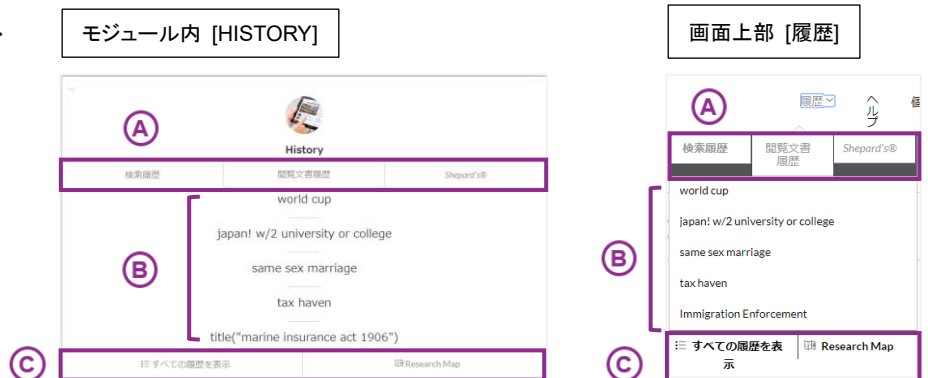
モジュール内 [HISTORY]

History

A

検索履歴 | 閲覧文書履歴 | Shepard's®

B

world cup

japan! w/2 university or college

same sex marriage

tax haven

title("marine insurance act 1906")

C

すべての履歴を表示 | Research Map

画面上部 [履歴]

A

履歴 ヘルプ 個

検索履歴 | 閲覧文書履歴 | Shepard's®

B

world cup

japan! w/2 university or college

same sex marriage

tax haven

Immigration Enforcement

C

すべての履歴を表示 | Research Map